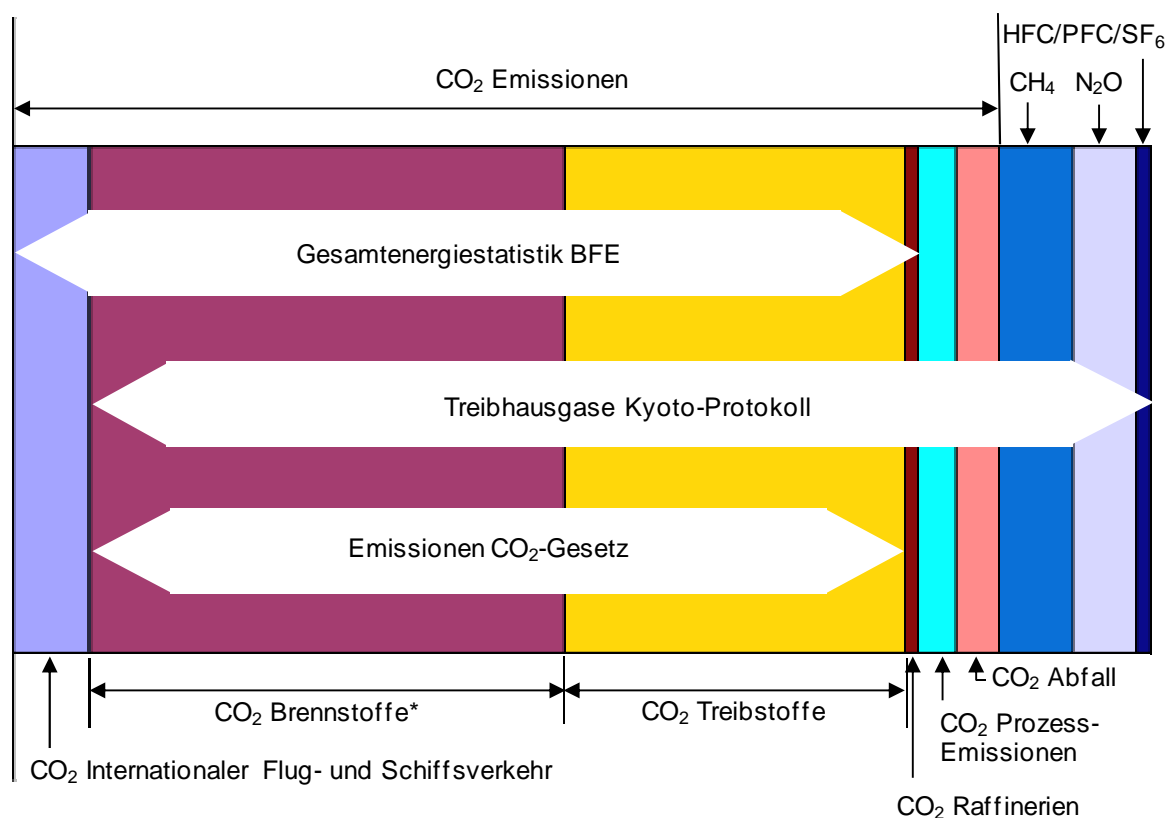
HFC/PFC/$SF_6$

$CO_2$ Emissionen

$CH_4$ $N_2O$

Gesamtenergiestatistik BFE

Treibhausgase Kyoto-Protokoll

Emissionen $CO_2$-Gesetz

$CO_2$ Abfall

$CO_2$ Brennstoffe*

$CO_2$ Treibstoffe

$CO_2$ Prozess-Emissionen

$CO_2$ Internationaler Flug- und Schiffsverkehr

$CO_2$ Raffinerien